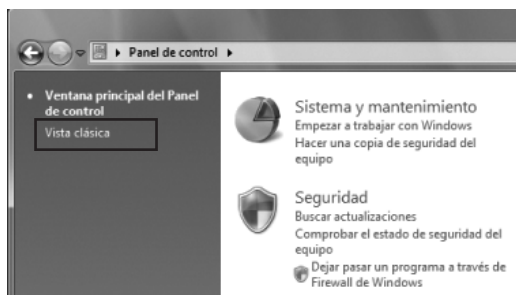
Panel de control

Ventana principal del Panel de control

Vista clásica

Sistema y mantenimiento

Empezar a trabajar con Windows

Hacer una copia de seguridad del equipo

Seguridad

Buscar actualizaciones

Comprobar el estado de seguridad del equipo

Dejar pasar un programa a través de Firewall de Windows